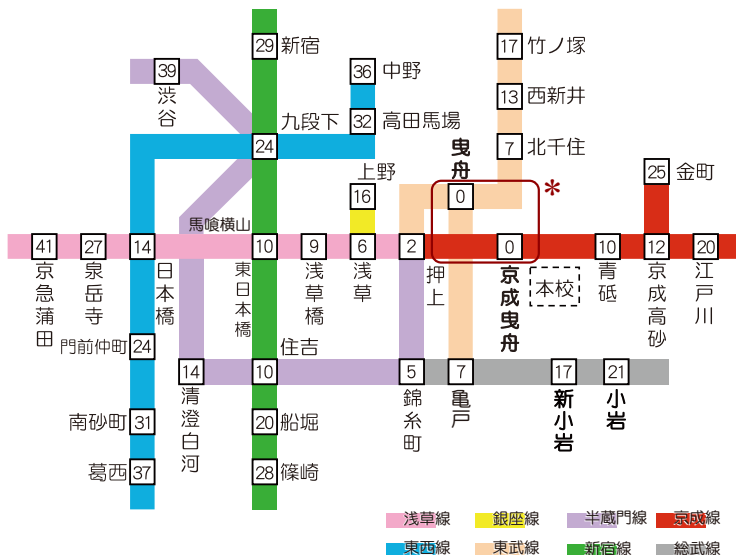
29 新宿
36 中野
17 竹ノ塚
39 渋谷
13 西新井
九段下 32 高田馬場
24
曳舟
7 北千住
上野
16
0
*
25 金町
馬喰横山
41 27 14 10 9 6 2 0 10 12 20
京急蒲田 泉岳寺 日本橋 東日本橋 浅草橋 浅草 押上 京成曳舟 本校 青砥 京成高砂 江戸川
門前仲町 24
住吉
14 10 5 7 17 21
清澄白河 錦糸町 亀戸 新小岩 小岩
南砂町 31
20 船堀
葛西 37
28 篠崎

浅草線 銀座線 半蔵門線 京成線
東西線 東武線 新宿線 総武線